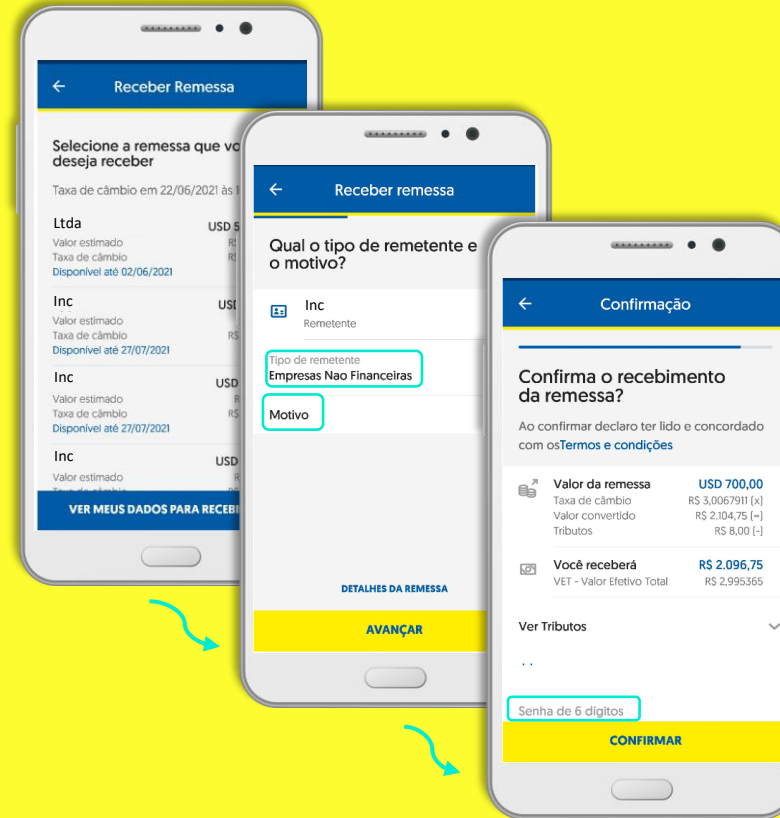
Receber Remessa

Selecione a remessa que vo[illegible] deseja receber

Taxa de câmbio em 22/06/2021 às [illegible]

Ltda
Valor estimado
Taxa de câmbio
Disponível até 02/06/2021
USD 5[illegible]
R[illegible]
R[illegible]

Inc
Valor estimado
Taxa de câmbio
Disponível até 27/07/2021
USD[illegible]
R$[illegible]

Inc
Valor estimado
Taxa de câmbio
Disponível até 27/07/2021
USD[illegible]
R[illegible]

Inc
Valor estimado
USD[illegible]

VER MEUS DADOS PARA RECEB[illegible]

Receber remessa

Qual o tipo de remetente e o motivo?

Inc
Remetente

Tipo de remetente
Empresas Nao Financeiras

Motivo

DETALHES DA REMESSA

AVANÇAR

Confirmação

Confirma o recebimento da remessa?

Ao confirmar declaro ter lido e concordado com osTermos e condições

Valor da remessa USD 700,00
Taxa de câmbio R$ 3,0067911 (x)
Valor convertido R$ 2.104,75 (=)
Tributos R$ 8,00 (-)

Você receberá R$ 2.096,75
VET - Valor Efetivo Total R$ 2,995365

Ver Tributos

Senha de 6 dígitos

CONFIRMAR